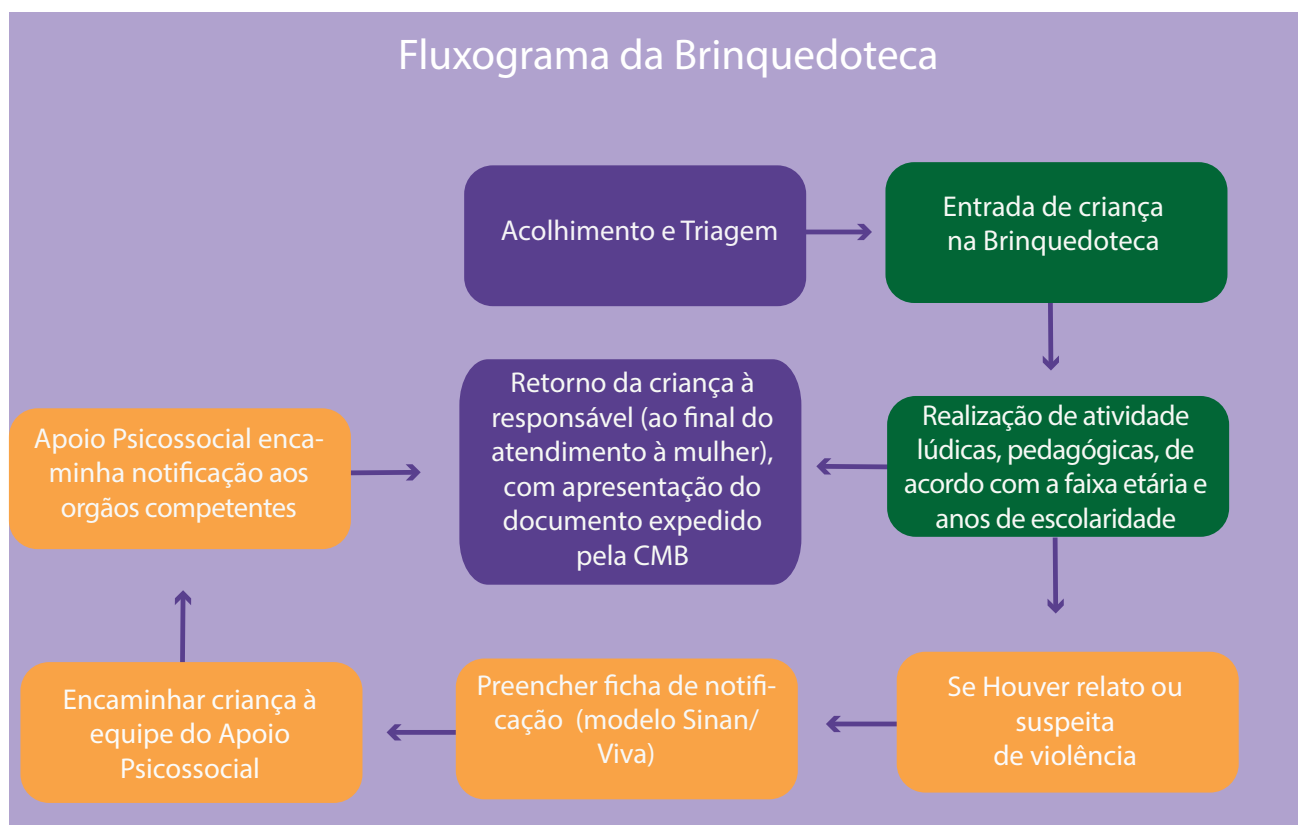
Fluxograma da Brinquedoteca

Acolhimento e Triagem

Entrada de criança na Brinquedoteca

Realização de atividade lúdicas, pedagógicas, de acordo com a faixa etária e anos de escolaridade

Retorno da criança à responsável (ao final do atendimento à mulher), com apresentação do documento expedido pela CMB

Apoio Psicossocial encaminha notificação aos orgãos competentes

Se Houver relato ou suspeita de violência

Preencher ficha de notificação (modelo Sinan/ Viva)

Encaminhar criança à equipe do Apoio Psicossocial